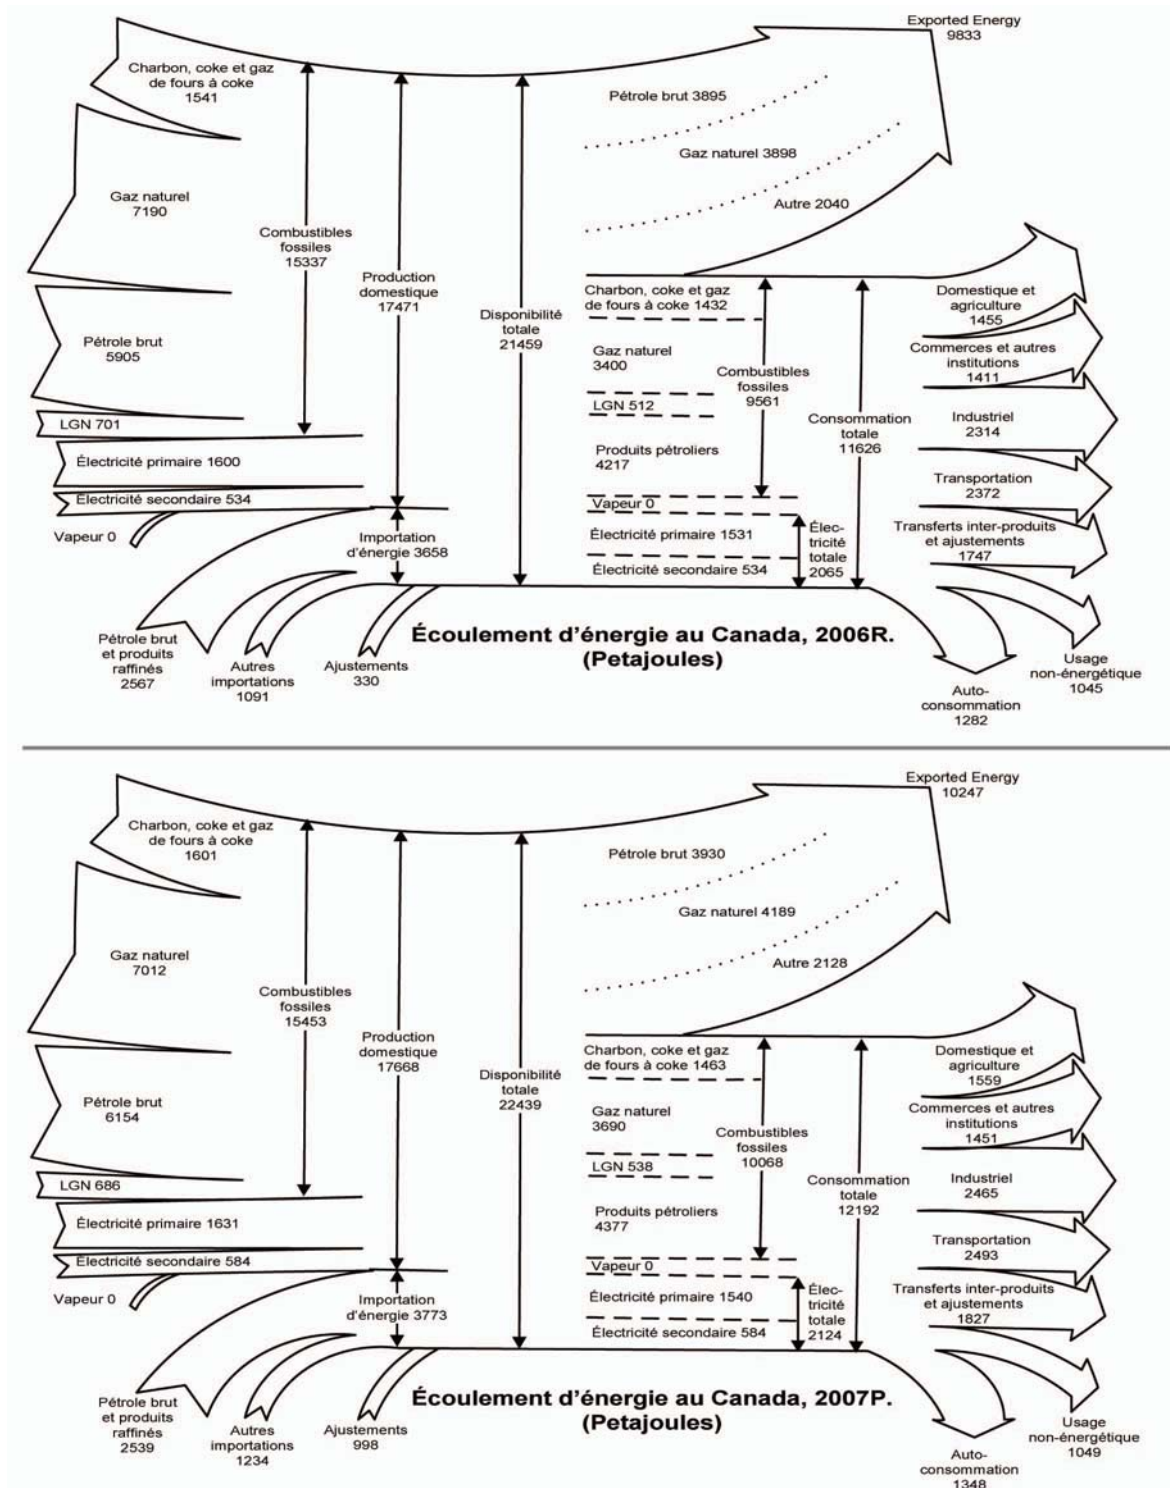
Exported Energy
9833

Charbon, coke et gaz de fours à coke
1541

Pétrole brut 3895

Gaz naturel 3898

Autre 2040

Gaz naturel
7190

Combustibles fossiles
15337

Production domestique
17471

Disponibilité totale
21459

Charbon, coke et gaz de fours à coke 1432

Domestique et agriculture
1455

Pétrole brut
5905

Gaz naturel
3400

Combustibles fossiles
9561

Commerces et autres institutions
1411

LGN 512

LGN 701

Consommation totale
11626

Industriel
2314

Produits pétroliers
4217

Électricité primaire 1600

Transportation
2372

Électricité secondaire 534

Vapeur 0

Vapeur 0

Électricité primaire 1531

Élec-tricité totale
2065

Transferts inter-produits et ajustements
1747

Importation d'énergie 3658

Électricité secondaire 534

Pétrole brut et produits raffinés
2567

Autres importations
1091

Ajustements
330

Écoulement d'énergie au Canada, 2006R.
(Petajoules)

Usage non-énergétique
1045

Auto-consommation
1282

Exported Energy
10247

Charbon, coke et gaz de fours à coke
1601

Pétrole brut 3930

Gaz naturel 4189

Gaz naturel
7012

Autre 2128

Combustibles fossiles
15453

Production domestique
17668

Disponibilité totale
22439

Charbon, coke et gaz de fours à coke 1463

Domestique et agriculture
1559

Pétrole brut
6154

Gaz naturel
3690

Combustibles fossiles
10068

Commerces et autres institutions
1451

LGN 538

LGN 686

Consommation totale
12192

Industriel
2465

Produits pétroliers
4377

Électricité primaire 1631

Transportation
2493

Électricité secondaire 584

Vapeur 0

Vapeur 0

Électricité primaire 1540

Élec-tricité totale
2124

Transferts inter-produits et ajustements
1827

Importation d'énergie 3773

Électricité secondaire 584

Pétrole brut et produits raffinés
2539

Autres importations
1234

Ajustements
998

Écoulement d'énergie au Canada, 2007P.
(Petajoules)

Usage non-énergétique
1049

Auto-consommation
1348